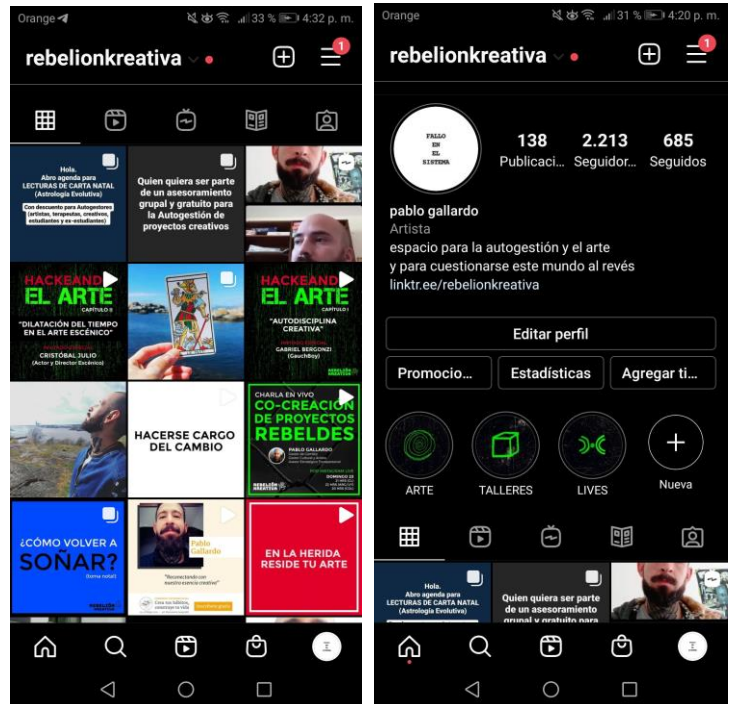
Orange 33 % 4:32 p. m.

rebelionkreativa

1

Hola.
Abro agenda para
LECTURAS DE CARTA NATAL
(Astrología Evolutiva)

Con descuento para Autogestores
(artistas, terapeutas, creativos, estudiantes y ex-estudiantes)

Quien quiera ser parte de un asesoramiento grupal y gratuito para la Autogestión de proyectos creativos

HACKEANDO
EL ARTE
CAPÍTULO II

"DILATACIÓN DEL TIEMPO EN EL ARTE ESCÉNICO"

CRISTÓBAL JULIO
(Actor y Director Escénico)

HACKEANDO
EL ARTE
CAPÍTULO I

"AUTODISCIPLINA CREATIVA"

GABRIEL BERGONZI
(GauchBoy)

HACERSE CARGO DEL CAMBIO

CHARLA EN VIVO
CO-CREACIÓN DE PROYECTOS REBELDES

PABLO GALLARDO

¿CÓMO VOLVER A SOÑAR?
(toma nota!)

Pablo Gallardo

"Reconectando con nuestra esencia creativa"

EN LA HERIDA RESIDE TU ARTE

Orange 31 % 4:20 p. m.

rebelionkreativa

1

FALLO EN EL SISTEMA

138
Publicaci...

2.213
Seguidor...

685
Seguidos

pablo gallardo
Artista
espacio para la autogestión y el arte
y para cuestionarse este mundo al revés
linktr.ee/rebelionkreativa

Editar perfil

Promocio...

Estadísticas

Agregar ti...

ARTE

TALLERES

LIVES

Nueva

Hola.
Abro agenda para
LECTURAS DE CARTA NATAL
(Astrología Evolutiva)

Quien quiera ser parte de un asesoramiento grupal y gratuito para